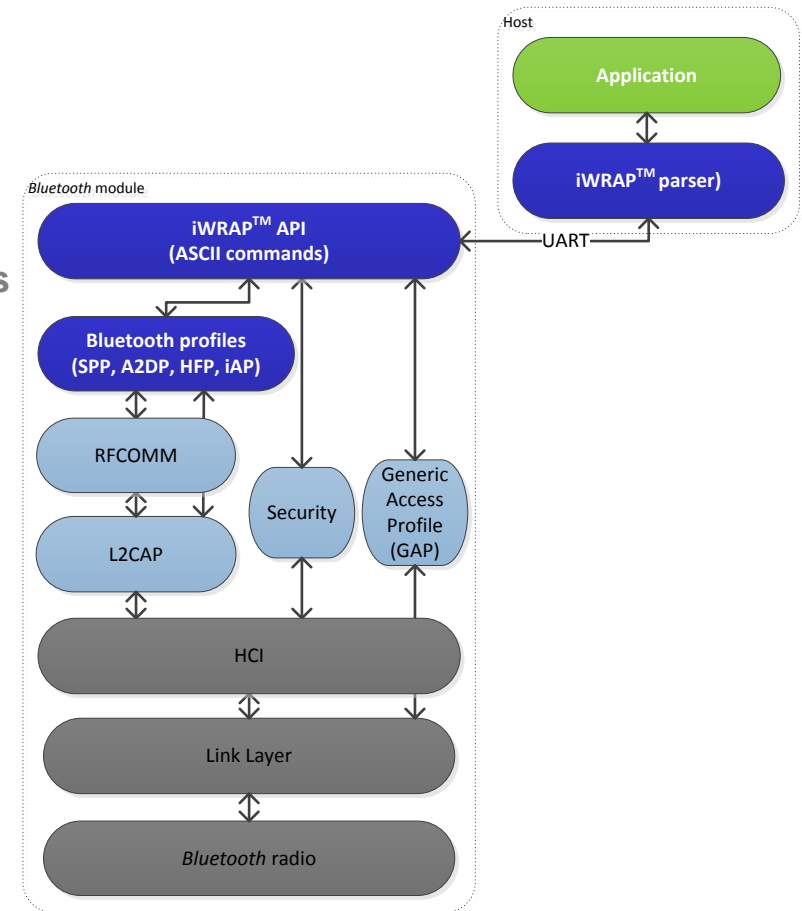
Host

Application

iWRAP$^{TM}$ parser)

*Bluetooth* module

iWRAP$^{TM}$ API (ASCII commands)

UART

s

Bluetooth profiles (SPP, A2DP, HFP, iAP)

RFCOMM

Security

Generic Access Profile (GAP)

L2CAP

HCI

Link Layer

*Bluetooth* radio